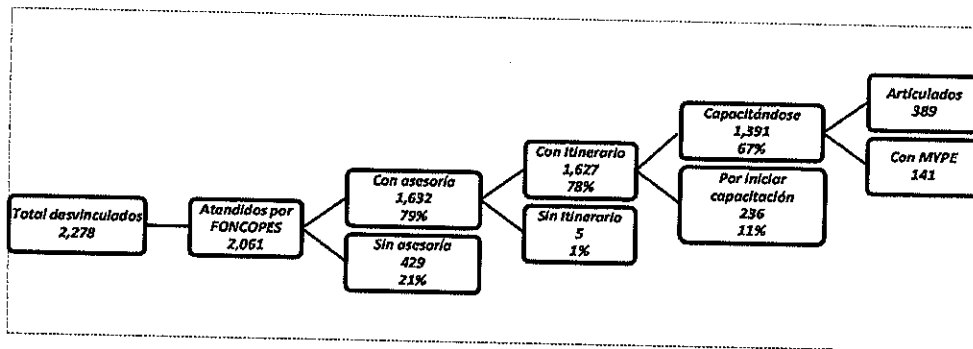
Total desvinculados
2,278

Atendidos por FONCOPES
2,061

Con asesoría
1,632
79%

Sin asesoría
429
21%

Con itinerario
1,627
78%

Sin itinerario
5
1%

Capacitándose
1,391
67%

Por iniciar capacitación
236
11%

Articulados
389

Con MYPE
141